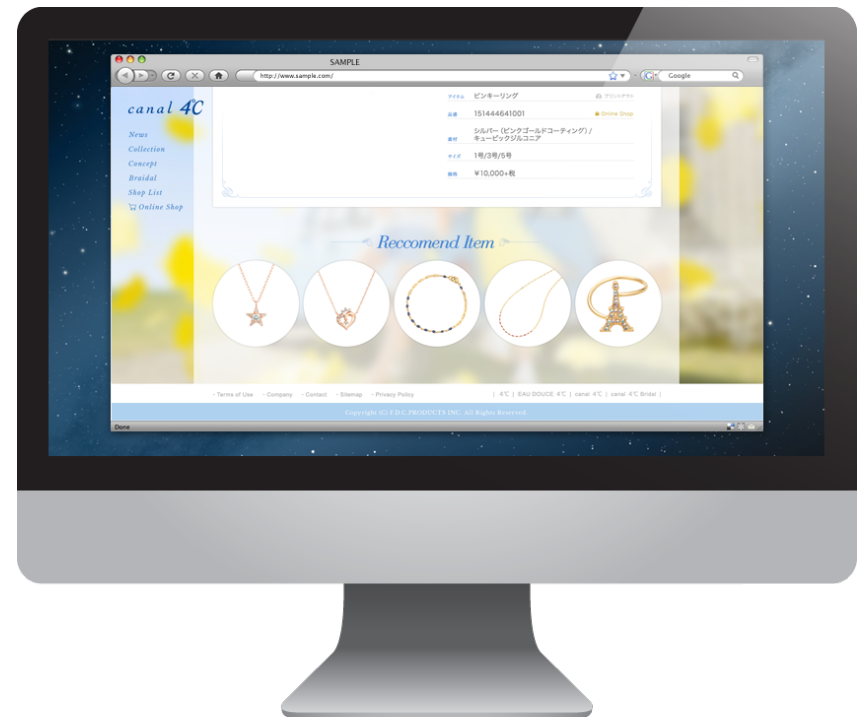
SAMPLE

http://www.sample.com/

Google

canal 4℃

News
Collection
Concept
Braidal
Shop List
Online Shop

アイテム ピンキーリング
プリントアウト
品番 151444641001
Online Shop
素材 シルバー（ピンクゴールドコーティング）/ キュービックジルコニア
サイズ 1号/3号/5号
価格 ￥10,000+税

Reccomend Item

- Terms of Use - Company - Contact - Sitemap - Privacy Policy

| 4℃ | EAU DOUCE 4℃ | canal 4℃ | canal 4℃ Bridal |

Copyright (C) F.D.C.PRODUCTS INC. All Rights Reserved.

Done